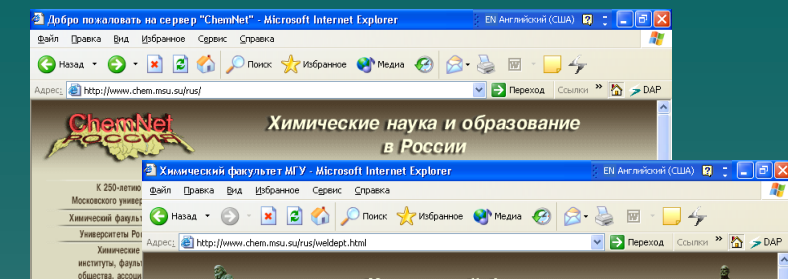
Добро пожаловать на сервер "ChemNet" - Microsoft Internet Explorer

EN Английский (США)

Файл Правка Вид Избранное Сервис Справка

Назад Поиск Избранное Медиа

Адрес: http://www.chem.msu.su/rus/

Переход Ссылки DAP

ChemNet

РОССИЯ

Химические наука и образование в России

К 250-летию Московского универ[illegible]

Химический факуль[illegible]

Университеты Ро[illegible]

Химические институты, факул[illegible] общества, ассоц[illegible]

Химический факультет МГУ - Microsoft Internet Explorer

EN Английский (США)

Файл Правка Вид Избранное Сервис Справка

Назад Поиск Избранное Медиа

Адрес: http://www.chem.msu.su/rus/weldept.html

Переход Ссылки DAP